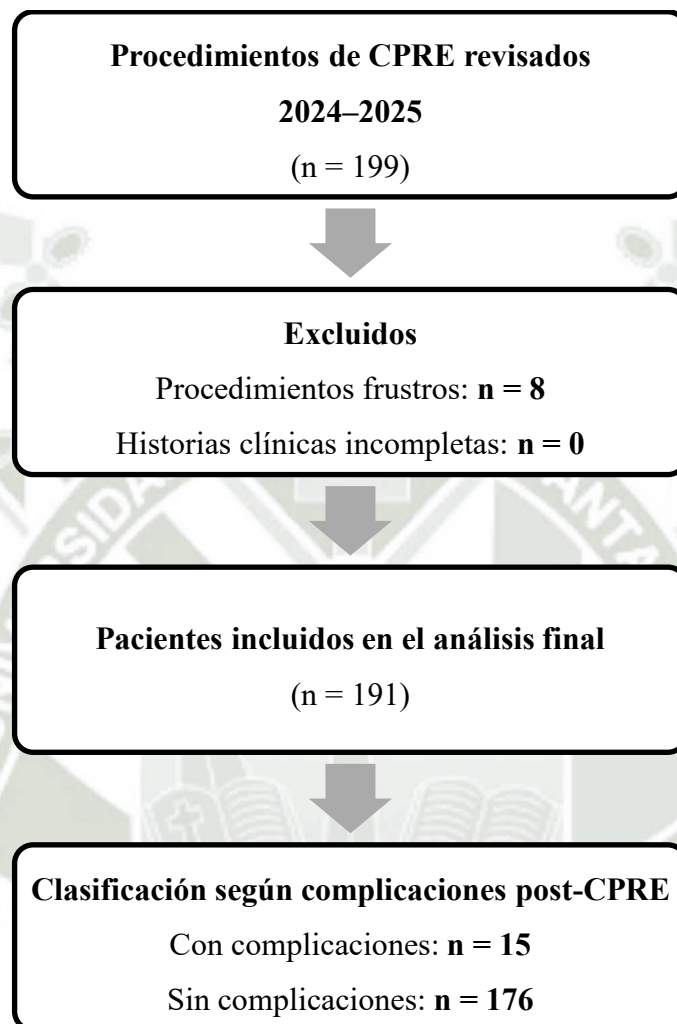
Procedimientos de CPRE revisados

2024–2025

(n = 199)

Excluidos

Procedimientos frustros: n = 8

Historias clínicas incompletas: n = 0

Pacientes incluidos en el análisis final

(n = 191)

Clasificación según complicaciones post-CPRE

Con complicaciones: n = 15

Sin complicaciones: n = 176